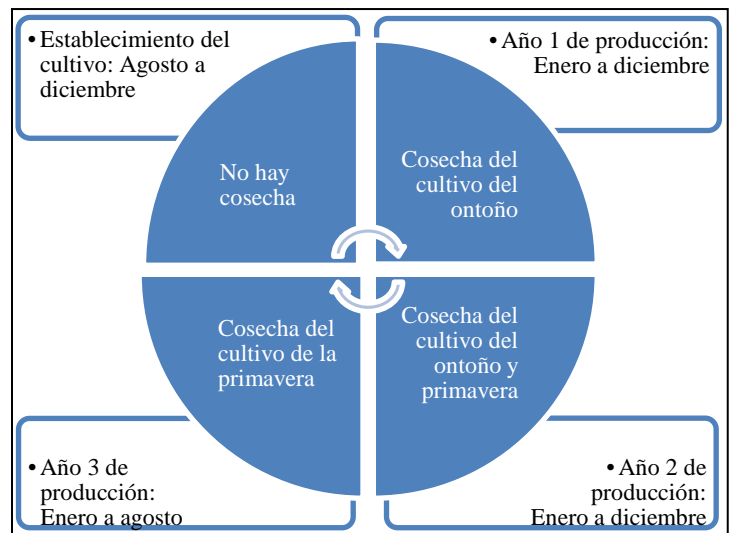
• Establecimiento del cultivo: Agosto a diciembre

• Año 1 de producción: Enero a diciembre

No hay cosecha

Cosecha del cultivo del ontoño

Cosecha del cultivo de la primavera

Cosecha del cultivo del ontoño y primavera

• Año 3 de producción: Enero a agosto

• Año 2 de producción: Enero a diciembre